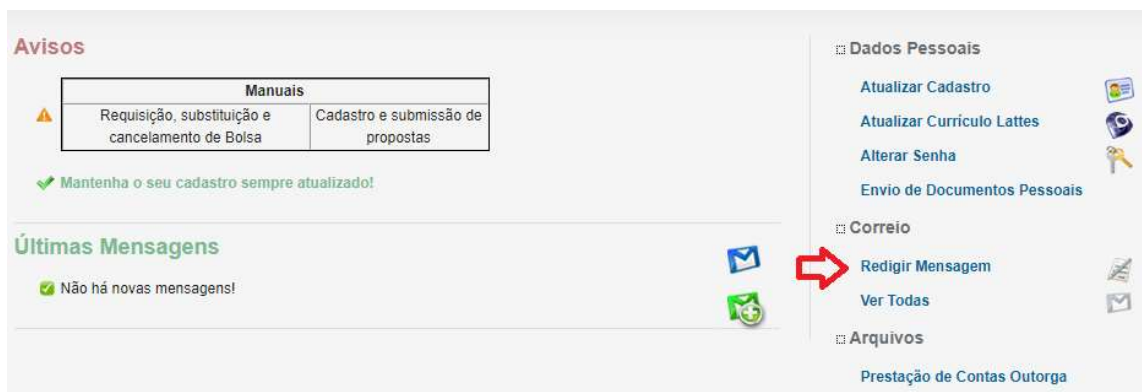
Avisos

| Manuais | |
|---|---|
| Requisição, substituição e cancelamento de Bolsa | Cadastro e submissão de propostas |

Mantenha o seu cadastro sempre atualizado!

Últimas Mensagens

Não há novas mensagens!

Dados Pessoais

Atualizar Cadastro

Atualizar Currículo Lattes

Alterar Senha

Envio de Documentos Pessoais

Correio

Redigir Mensagem

Ver Todas

Arquivos

Prestação de Contas Outorga